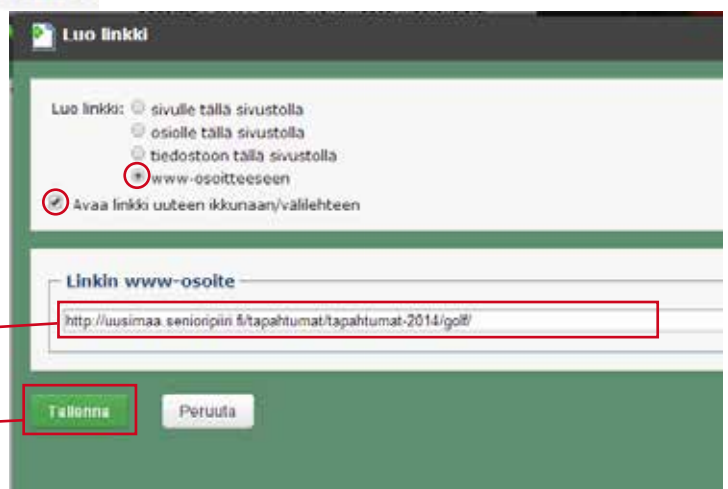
Luo linkki

Luo linkki: sivulle tällä sivustolla
osiolle tällä sivustolla
tiedostoon tällä sivustolla
www-osoitteeseen
Avaa linkki uuteen ikkunaan/välilehteen

Linkin www-osoite
http://uusimaa.senioripiiri.fi/tapahtumat/tapahtumat-2014/golf/

Tallenna
Peruuta